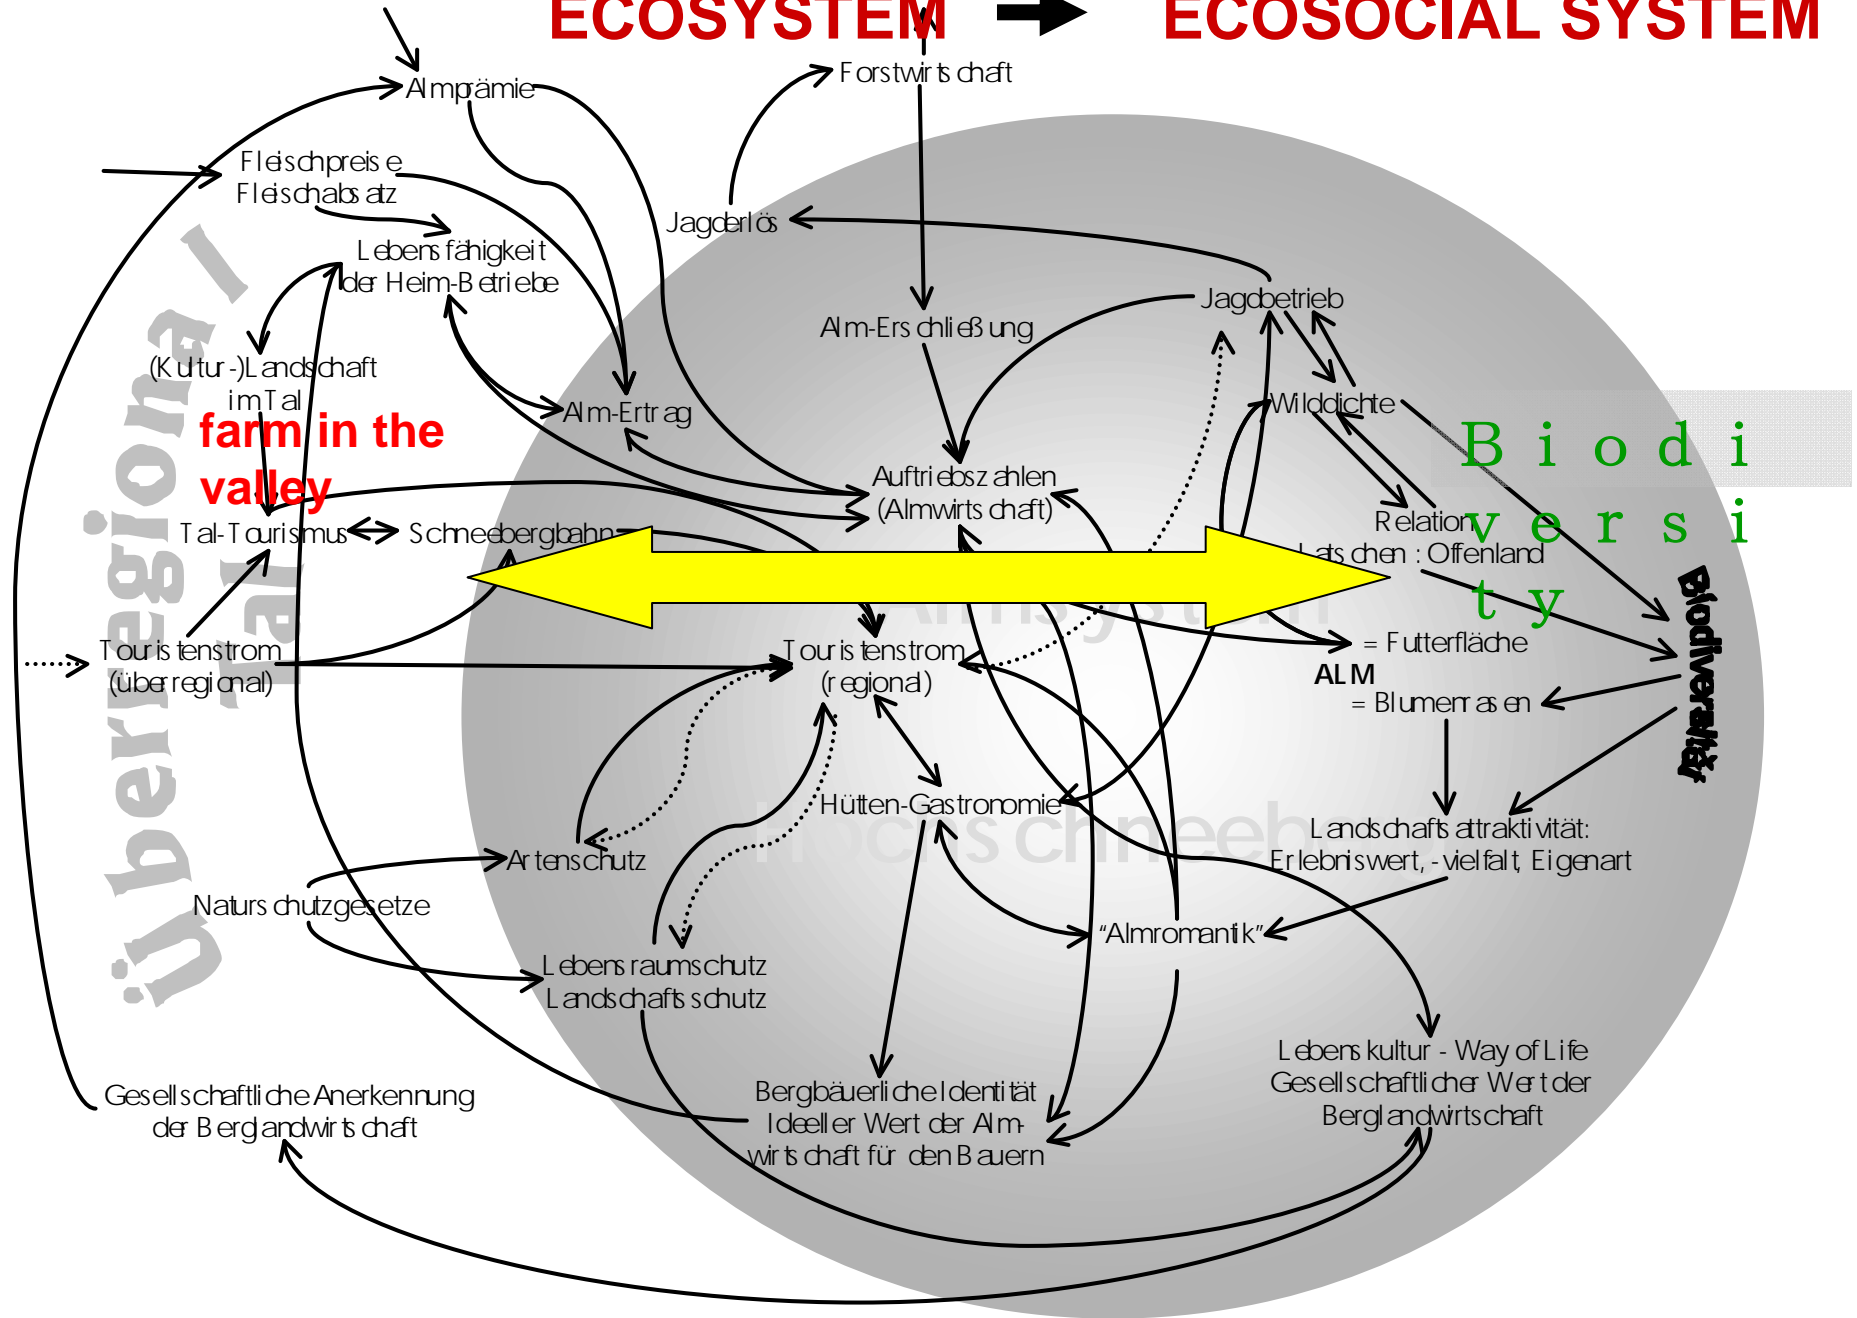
ECOSYSTEM ➞ ECOSOCIAL SYSTEM

Almprämie

Forstwirtschaft

Fleischpreise
Fleischabsatz

Jagderlös

Lebensfähigkeit der Heim-Betriebe

Jagdbetrieb

Alm-Erschließung

(Kultur-)Landschaft im Tal

farm in the valley

Alm-Ertrag

Wilddichte

Biodiversity

Auftriebszahlen (Almwirtschaft)

Relation Latschen : Offenland

überregional

Tal

Tal-Tourismus

Schneebergbahn

Almsystem

Biodiversität

Touristenstrom (überregional)

Touristenstrom (regional)

= Futterfläche

ALM

= Blumenrasen

Hütten-Gastronomie

Hochschneeberg

Landschaftsattraktivität: Erlebniswert, -vielfalt, Eigenart

Artenschutz

Naturschutzgesetze

"Almromantik"

Lebensraumschutz Landschaftsschutz

Lebenskultur - Way of Life
Gesellschaftlicher Wert der Berglandwirtschaft

Bergbäuerliche Identität
Ideeller Wert der Almwirtschaft für den Bauern

Gesellschaftliche Anerkennung der Berglandwirtschaft